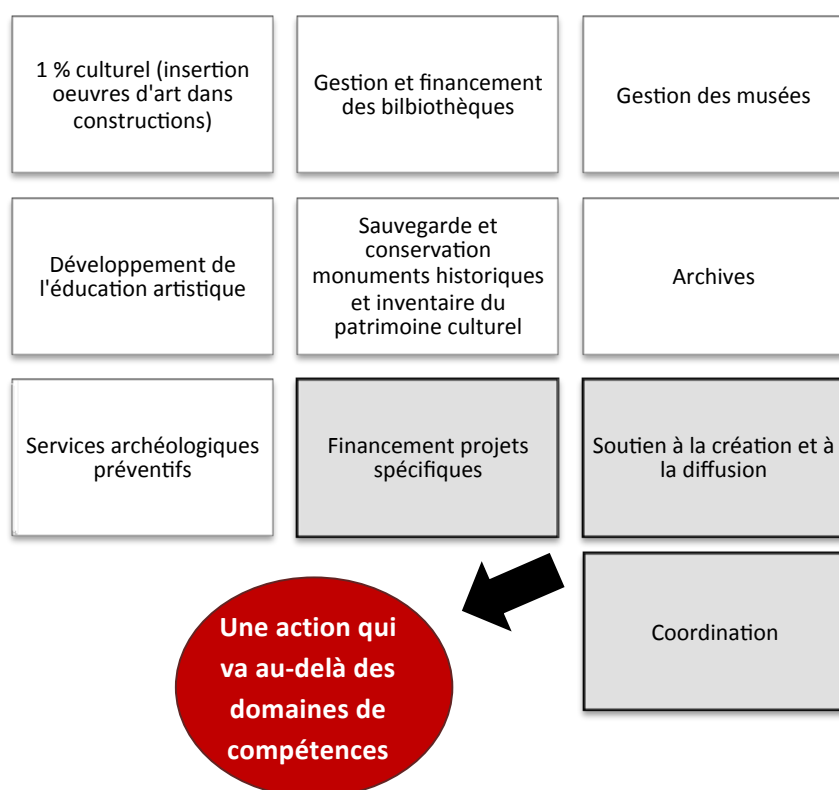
1 % culturel (insertion oeuvres d'art dans constructions)

Gestion et financement des bilbiothèques

Gestion des musées

Développement de l'éducation artistique

Sauvegarde et conservation monuments historiques et inventaire du patrimoine culturel

Archives

Services archéologiques préventifs

Financement projets spécifiques

Soutien à la création et à la diffusion

Coordination

Une action qui va au-delà des domaines de compétences